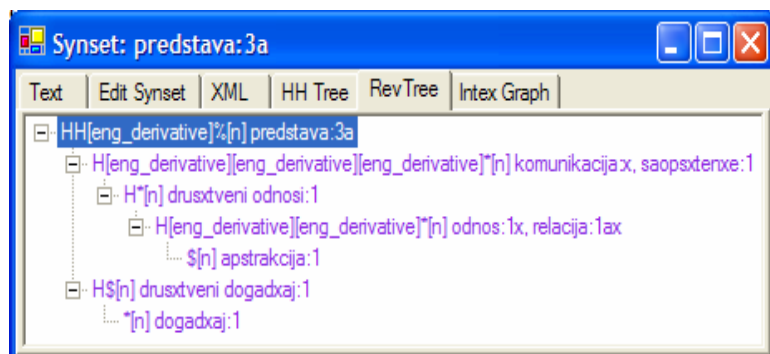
Synset: predstava:3a

Text | Edit Synset | XML | HH Tree | RevTree | Intex Graph

HH[eng_derivative]%[n] predstava:3a
H[eng_derivative][eng_derivative][eng_derivative]*[n] komunikacija:x, saopsxtenxe:1
H*[n] drusxtveni odnosi:1
H[eng_derivative][eng_derivative]*[n] odnos:1x, relacija:1ax
$[n] apstrakcija:1
H$[n] drusxtveni dogadxaj:1
*[n] dogadxaj:1